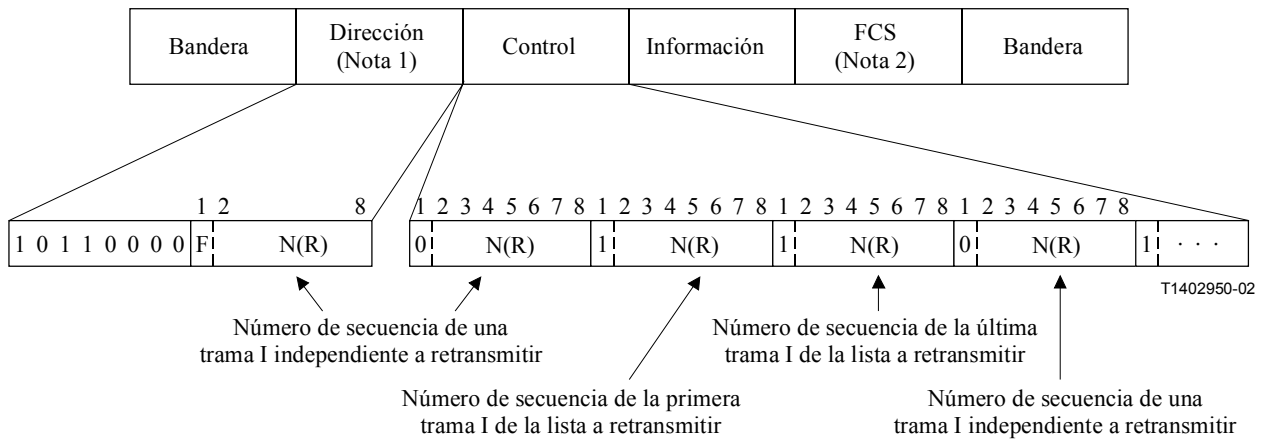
| Bandera | Dirección (Nota 1) | Control | Información | FCS (Nota 2) | Bandera |
|---|---|---|---|---|---|

1 0 1 1 0 0 0 0 | 1 2 8 F N(R) | 1 2 3 4 5 6 7 8 0 N(R) | 1 2 3 4 5 6 7 8 1 N(R) | 1 2 3 4 5 6 7 8 1 N(R) | 1 2 3 4 5 6 7 8 0 N(R) | 1 · · ·

T1402950-02

Número de secuencia de una trama I independiente a retransmitir

Número de secuencia de la última trama I de la lista a retransmitir

Número de secuencia de la primera trama I de la lista a retransmitir

Número de secuencia de una trama I independiente a retransmitir